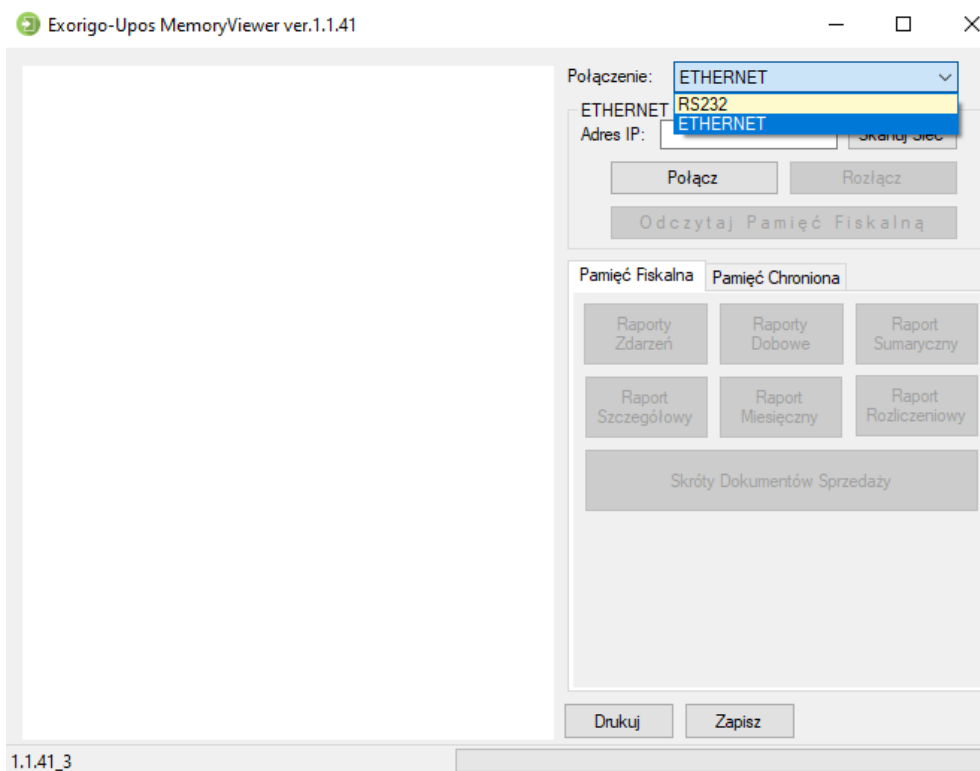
Exorigo-Upos MemoryViewer ver.1.1.41

Połączenie: ETHERNET
RS232
ETHERNET

ETHERNET
Adres IP:
Skanuj Sieć

Połącz
Rozłącz
Odczytaj Pamięć Fiskalną

Pamięć Fiskalna
Pamięć Chroniona

Raporty Zdarzeń
Raporty Dobowe
Raport Sumaryczny
Raport Szczegółowy
Raport Miesięczny
Raport Rozliczeniowy
Skróty Dokumentów Sprzedaży

Drukuj
Zapisz

1.1.41_3